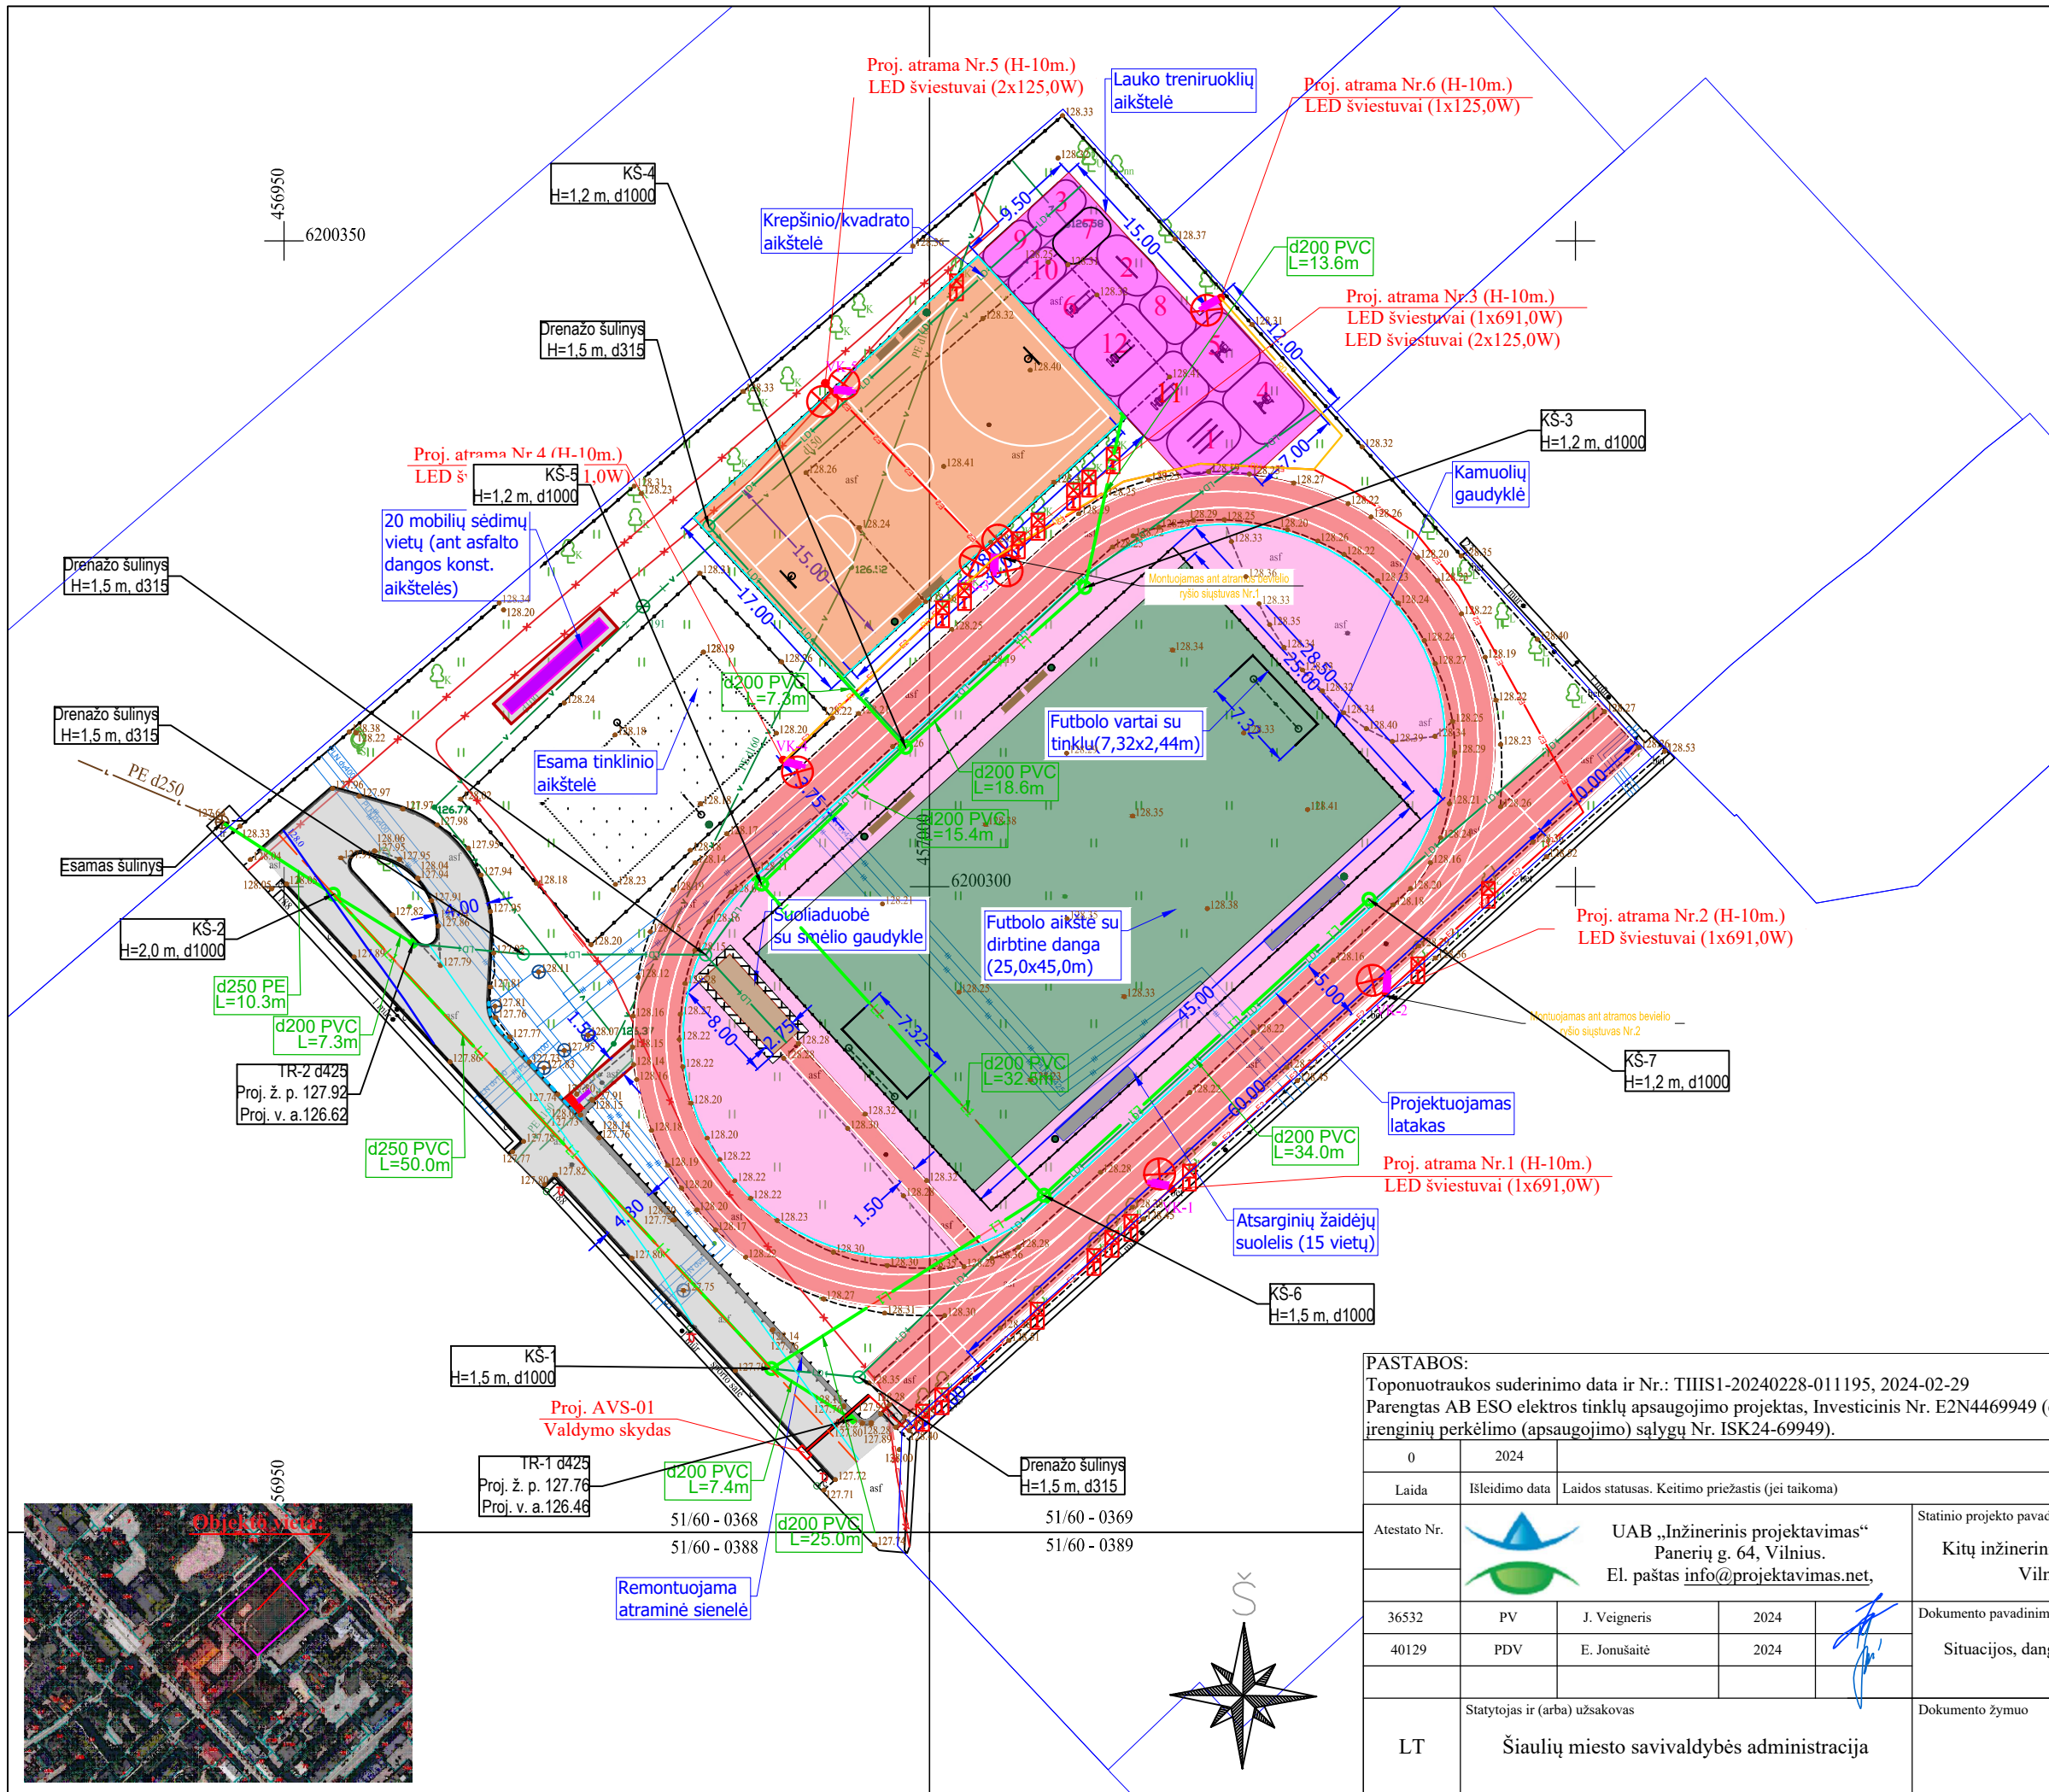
Proj. atrama Nr.5 (H-10m.)
LED šviestuvai (2x125,0W)

Lauko treniruoklių aikštelė

Proj. atrama Nr.6 (H-10m.)
LED šviestuvai (1x125,0W)

456950
6200350

KŠ-4
H=1,2 m, d1000

Krepšinio/kvadrato aikštelė

d200 PVC
L=13.6m

Proj. atrama Nr.3 (H-10m.)
LED šviestuvai (1x691,0W)
LED šviestuvai (2x125,0W)

Drenažo šulinys
H=1,5 m, d315

KŠ-3
H=1,2 m, d1000

Proj. atrama Nr.4 (H-10m.)
LED š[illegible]1,0W)

KŠ-5
H=1,2 m, d1000

Kamuolių gaudyklė

20 mobilių sėdimų vietų (ant asfalto dangos konst. aikštelės)

Drenažo šulinys
H=1,5 m, d315

Montuojamas ant atramos bevielio ryšio siųstuvas Nr.1

d200 PVC
L=7.3m

Drenažo šulinys
H=1,5 m, d315

Futbolo vartai su tinklu(7,32x2,44m)

Esama tinklinio aikštelė

d200 PVC
L=18.6m

PE d250

d200 PVC
L=15.4m

Esamas šulinys

457000
6200300

Šuoliaduobė su smėlio gaudykle

Futbolo aikštė su dirbtine danga (25,0x45,0m)

KŠ-2
H=2,0 m, d1000

Proj. atrama Nr.2 (H-10m.)
LED šviestuvai (1x691,0W)

d250 PE
L=10.3m

Montuojamas ant atramos bevielio ryšio siųstuvas Nr.2

d200 PVC
L=7.3m

KŠ-7
H=1,2 m, d1000

TR-2 d425
Proj. ž. p. 127.92
Proj. v. a.126.62

d200 PVC
L=32.6m

Projektuojamas latakas

d250 PVC
L=50.0m

d200 PVC
L=34.0m

Proj. atrama Nr.1 (H-10m.)
LED šviestuvai (1x691,0W)

Atsarginių žaidėjų suolelis (15 vietų)

KŠ-6
H=1,5 m, d1000

KŠ-1
H=1,5 m, d1000

Proj. AVS-01
Valdymo skydas

TR-1 d425
Proj. ž. p. 127.76
Proj. v. a.126.46

d200 PVC
L=7.4m

Drenažo šulinys
H=1,5 m, d315

d200 PVC
L=25.0m

51/60 - 0368
51/60 - 0388
51/60 - 0369
51/60 - 0389

456950

Objekto vieta

Remontuojama atraminė sienelė

Š

PASTABOS:
Toponuotraukos suderinimo data ir Nr.: TIIIS1-20240228-011195, 2024-02-29
Parengtas AB ESO elektros tinklų apsaugojimo projektas, Investicinis Nr. E2N4469949 ([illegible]
įrenginių perkėlimo (apsaugojimo) sąlygų Nr. ISK24-69949).

| 0 | 2024 | | |
|---|---|---|---|
| Laida | Išleidimo data | Laidos statusas. Keitimo priežastis (jei taikoma) | |
| Atestato Nr. | UAB „Inžinerinis projektavimas“ Panerių g. 64, Vilnius. El. paštas info@projektavimas.net, | | Statinio projekto pavad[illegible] Kitų inžinerin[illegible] Viln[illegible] |
| 36532 | PV | J. Veigneris | 2024 |
| 40129 | PDV | E. Jonušaitė | 2024 |
| LT | Statytojas ir (arba) užsakovas Šiaulių miesto savivaldybės administracija | | Dokumento žymuo |

Dokumento pavadinim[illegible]
Situacijos, dan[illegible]